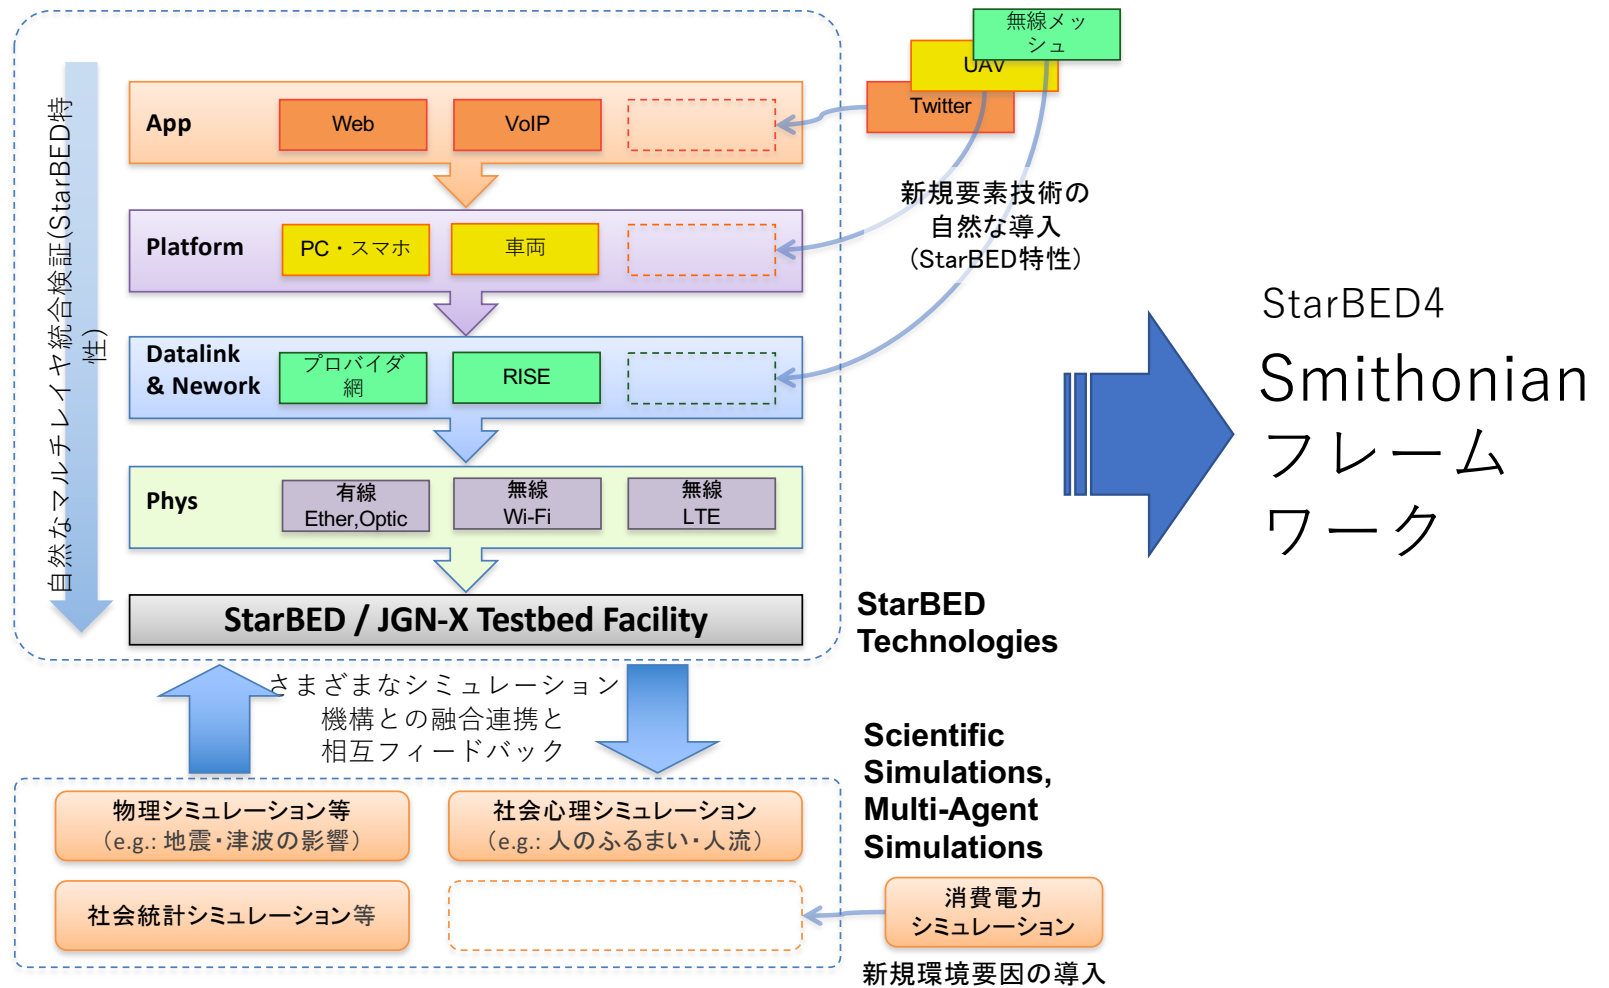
自然なマルチレイヤ統合検証(StarBED特性)

App
Web
VoIP

Platform
PC・スマホ
車両

Datalink & Nework
プロバイダ網
RISE

Phys
有線 Ether,Optic
無線 Wi-Fi
無線 LTE

StarBED / JGN-X Testbed Facility

無線メッシュ
UAV
Twitter

新規要素技術の自然な導入(StarBED特性)

StarBED Technologies

StarBED4
Smithonian フレームワーク

さまざまなシミュレーション機構との融合連携と相互フィードバック

Scientific Simulations, Multi-Agent Simulations

物理シミュレーション等 (e.g.: 地震・津波の影響)
社会心理シミュレーション (e.g.: 人のふるまい・人流)
社会統計シミュレーション等

消費電力シミュレーション
新規環境要因の導入